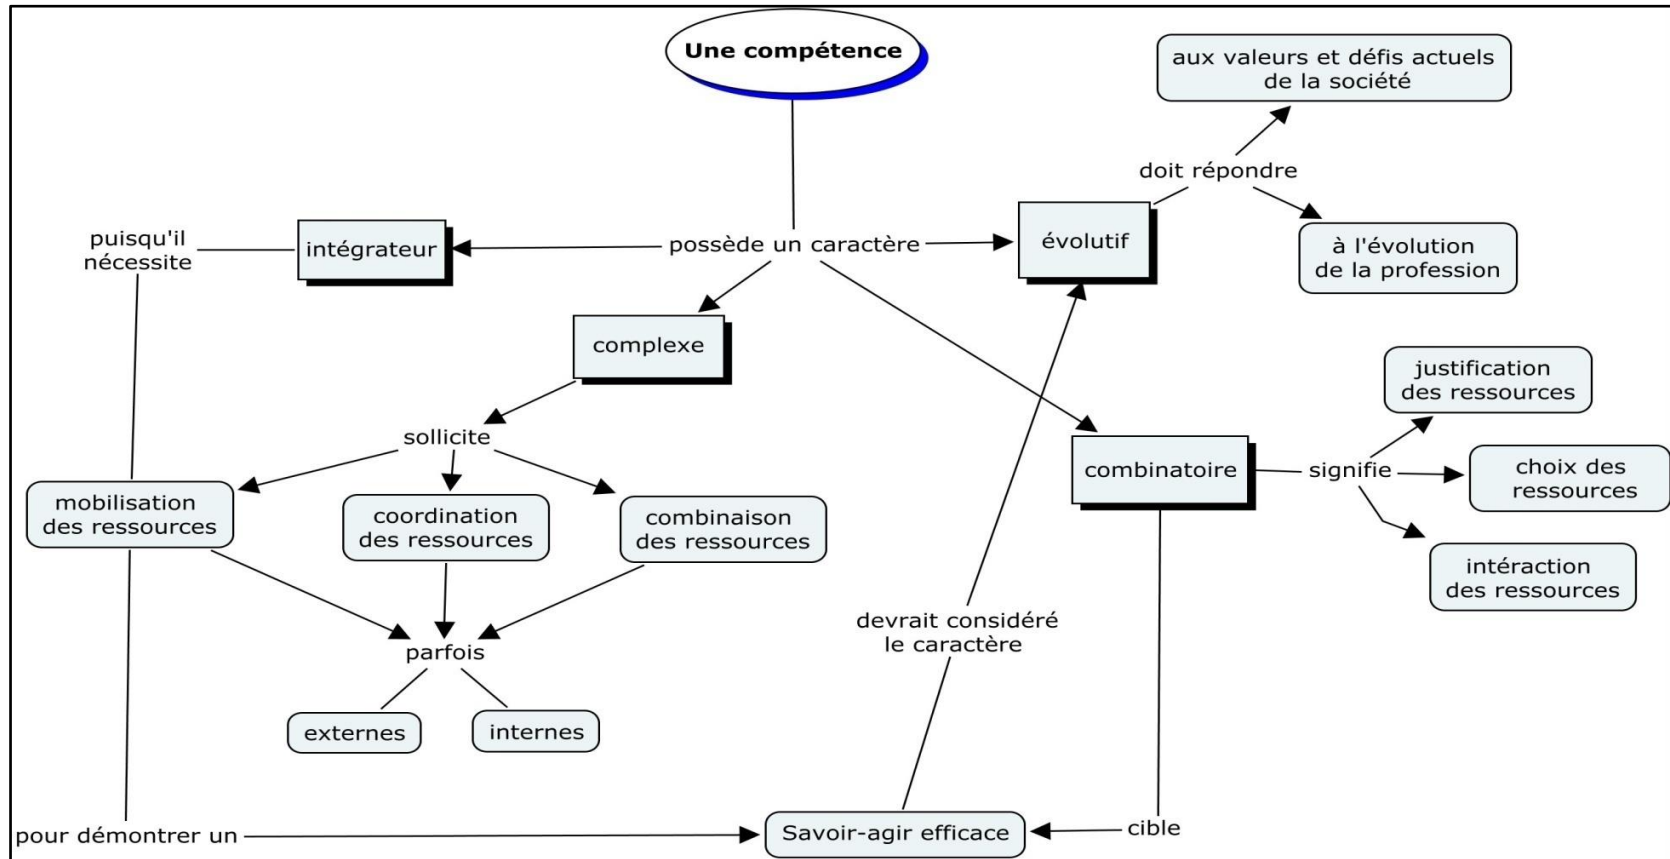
Une compétence

aux valeurs et défis actuels de la société

doit répondre

puisqu'il nécessite

intégrateur

possède un caractère

évolutif

à l'évolution de la profession

complexe

justification des ressources

sollicite

combinatoire

signifie

choix des ressources

mobilisation des ressources

coordination des ressources

combinaison des ressources

intéraction des ressources

devrait considéré le caractère

parfois

externes

internes

pour démontrer un

Savoir-agir efficace

cible